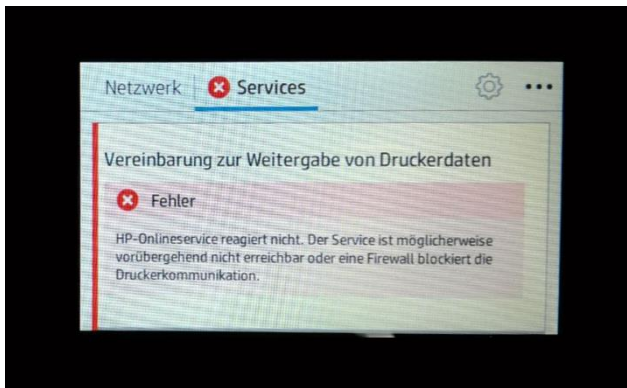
Netzwerk Services

Vereinbarung zur Weitergabe von Druckerdaten

Fehler

HP-Onlineservice reagiert nicht. Der Service ist möglicherweise vorübergehend nicht erreichbar oder eine Firewall blockiert die Druckerkommunikation.